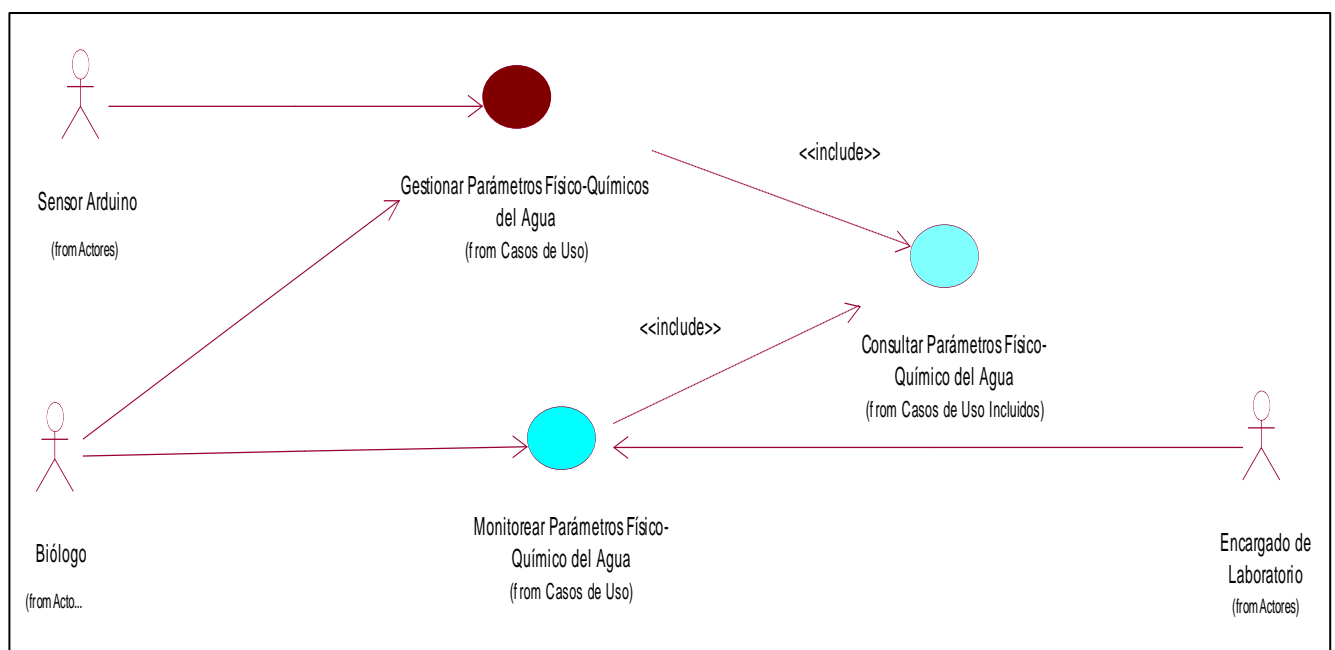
Sensor Arduino
(from Actores)

Gestionar Parámetros Físico-Químicos del Agua
(from Casos de Uso)

<<include>>

Consultar Parámetros Físico-Químico del Agua
(from Casos de Uso Incluidos)

<<include>>

Biólogo
(from Acto...

Monitorear Parámetros Físico-Químico del Agua
(from Casos de Uso)

Encargado de Laboratorio
(from Actores)